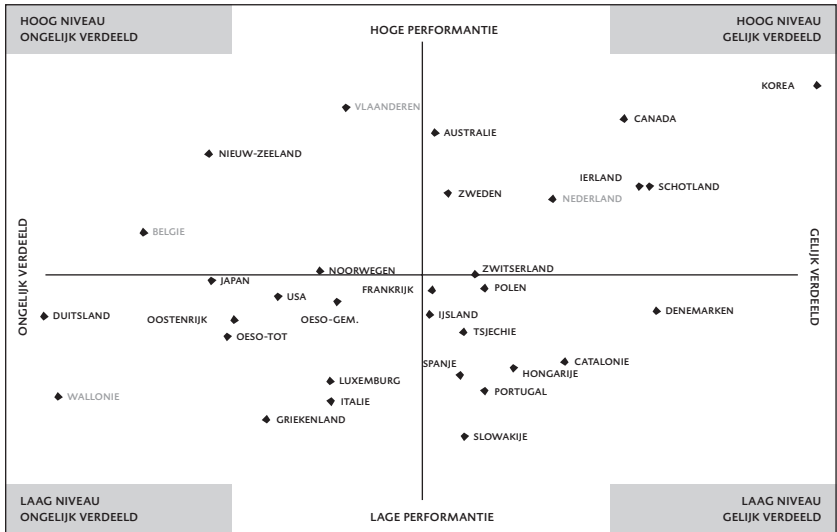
HOOG NIVEAU
ONGELIJK VERDEELD

HOGE PERFORMANTIE

HOOG NIVEAU
GELIJK VERDEELD

KOREA

VLAANDEREN

CANADA

AUSTRALIE

NIEUW-ZEELAND

IERLAND

SCHOTLAND

ZWEDEN

NEDERLAND

BELGIE

ONGELIJK VERDEELD

GELIJK VERDEELD

NOORWEGEN

ZWITSERLAND

JAPAN

FRANKRIJK

POLEN

USA

DUITSLAND

OOSTENRIJK

OESO-GEM.

IJSLAND

DENEMARKEN

TSJECHIE

OESO-TOT

SPANJE

CATALONIE

HONGARIJE

LUXEMBURG

PORTUGAL

WALLONIE

ITALIE

GRIEKENLAND

SLOWAKIJE

LAAG NIVEAU
ONGELIJK VERDEELD

LAGE PERFORMANTIE

LAAG NIVEAU
GELIJK VERDEELD